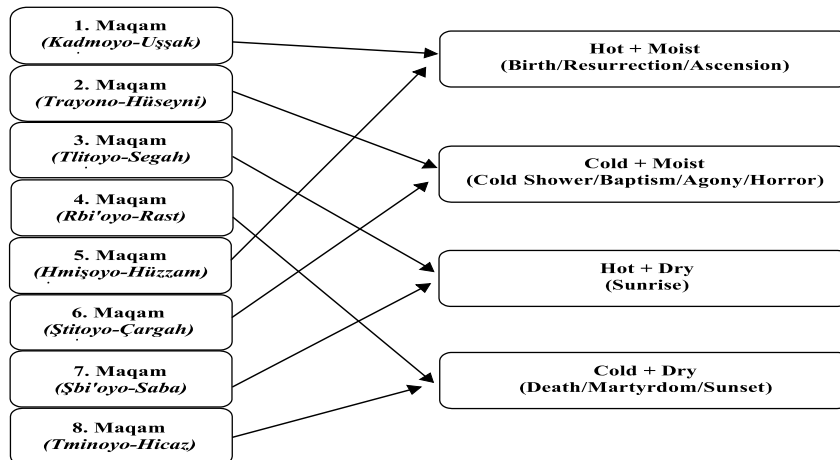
1. Maqam
(Kadmoyo-Uşşak)

2. Maqam
(Trayono-Hüseyni)

3. Maqam
(Tlitoyo-Segah)

4. Maqam
(Rbi'oyo-Rast)

5. Maqam
(Hmişoyo-Hüzzam)

6. Maqam
(Ştitoyo-Çargah)

7. Maqam
(Şbi'oyo-Saba)

8. Maqam
(Tminoyo-Hicaz)

Hot + Moist
(Birth/Resurrection/Ascension)

Cold + Moist
(Cold Shower/Baptism/Agony/Horror)

Hot + Dry
(Sunrise)

Cold + Dry
(Death/Martyrdom/Sunset)